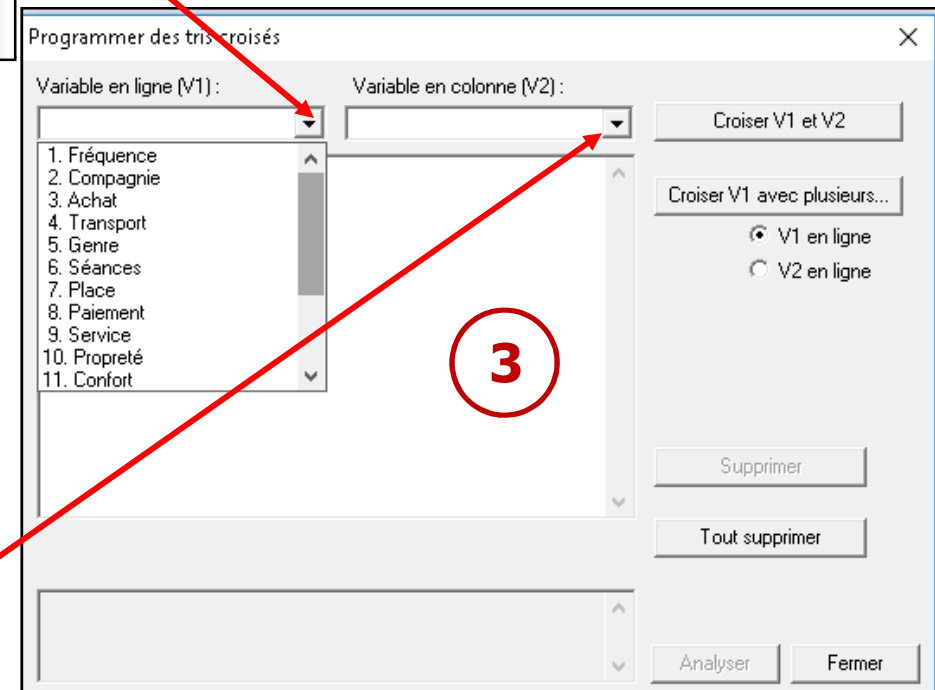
Programmer des tris croisés

Variable en ligne (V1) :

Variable en colonne (V2) :

Croiser V1 et V2

1. Fréquence
2. Compagnie
3. Achat
4. Transport
5. Genre
6. Séances
7. Place
8. Paiement
9. Service
10. Propreté
11. Confort

Croiser V1 avec plusieurs...

V1 en ligne

V2 en ligne

3

Supprimer

Tout supprimer

Analyser

Fermer